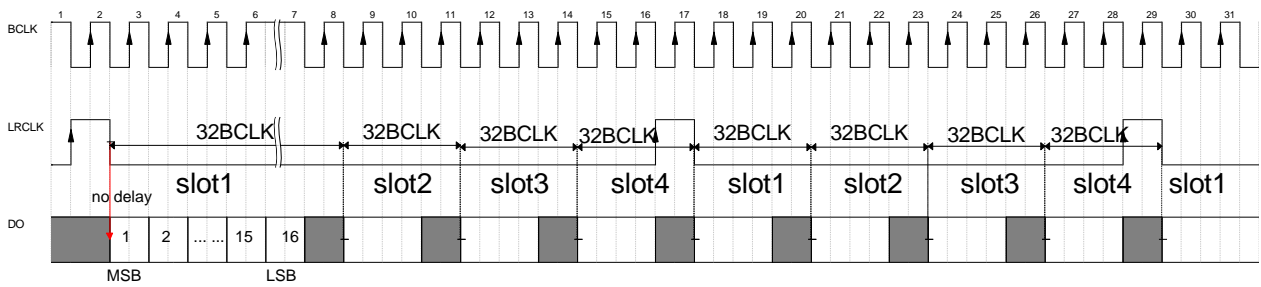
1 2 3 4 5 6 7 8 9 10 11 12 13 14 15 16 17 18 19 20 21 22 23 24 25 26 27 28 29 30 31

BCLK

LRCLK

32BCLK 32BCLK 32BCLK 32BCLK 32BCLK 32BCLK 32BCLK 32BCLK

slot1 slot2 slot3 slot4 slot1 slot2 slot3 slot4 slot1

no delay

DO

1 2 ... ... 15 16

MSB LSB